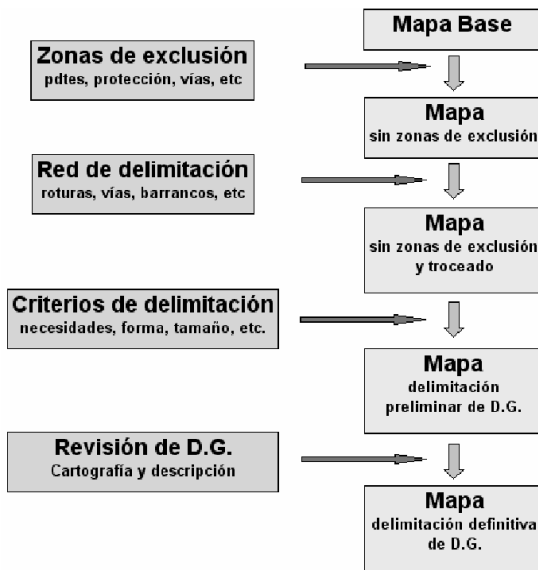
Mapa Base

Zonas de exclusión
pdtes, protección, vías, etc

Mapa
sin zonas de exclusión

Red de delimitación
roturas, vías, barrancos, etc

Mapa
sin zonas de exclusión y troceado

Criterios de delimitación
necesidades, forma, tamaño, etc.

Mapa
delimitación preliminar de D.G.

Revisión de D.G.
Cartografía y descripción

Mapa
delimitación definitiva de D.G.